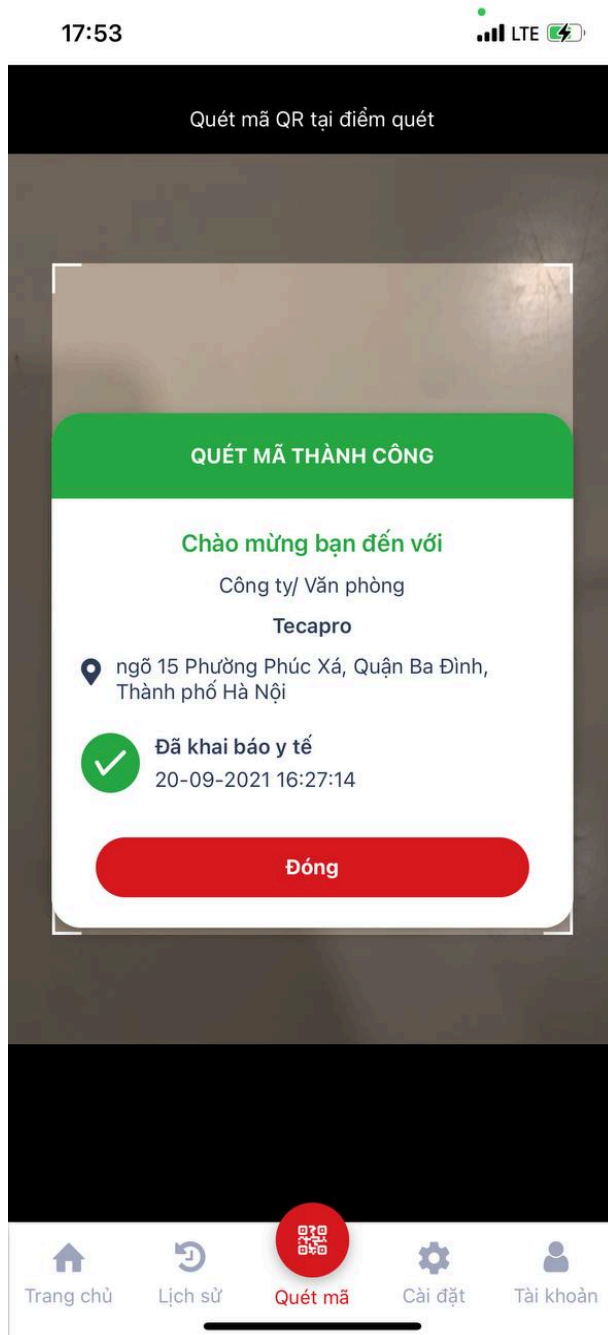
17:53

LTE

Quét mã QR tại điểm quét

QUÉT MÃ THÀNH CÔNG

Chào mừng bạn đến với

Công ty/ Văn phòng

Tecapro

ngõ 15 Phường Phúc Xá, Quận Ba Đình, Thành phố Hà Nội

Đã khai báo y tế
20-09-2021 16:27:14

Đóng

Trang chủ
Lịch sử
Quét mã
Cài đặt
Tài khoản